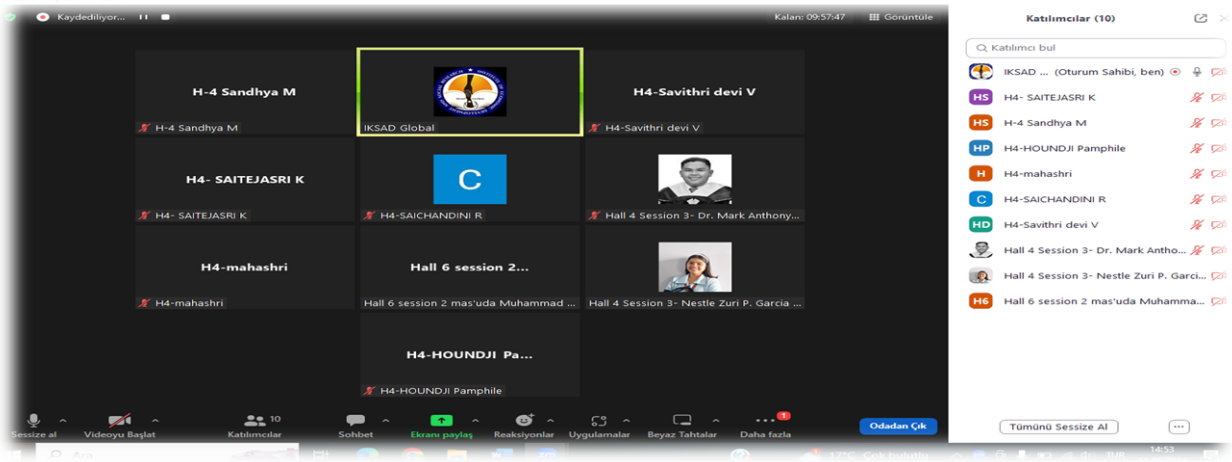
Kaydediliyor...

Kalan: 09:57:47

Görüntüle

H-4 Sandhya M

H-4 Sandhya M

IKSAD Global

H4-Savithri devi V

H4-Savithri devi V

H4- SAITEJASRI K

H4- SAITEJASRI K

C

H4-SAICHANDINI R

Hall 4 Session 3- Dr. Mark Anthony...

H4-mahashri

H4-mahashri

Hall 6 session 2...

Hall 6 session 2 mas'uda Muhammad ...

Hall 4 Session 3- Nestle Zuri P. Garcia ...

H4-HOUNDJI Pa...

H4-HOUNDJI Pamphile

Sessize al

Videoyu Başlat

10

Katılımcılar

Sohbet

Ekranı paylaş

Reaksiyonlar

Uygulamalar

Beyaz Tahtalar

1

Daha fazla

Odadan Çık

Katılımcılar (10)

Katılımcı bul

IKSAD ... (Oturum Sahibi, ben)

HS H4- SAITEJASRI K

HS H-4 Sandhya M

HP H4-HOUNDJI Pamphile

H H4-mahashri

C H4-SAICHANDINI R

HD H4-Savithri devi V

Hall 4 Session 3- Dr. Mark Antho...

Hall 4 Session 3- Nestle Zuri P. Garci...

H6 Hall 6 session 2 mas'uda Muhamma...

Tümünü Sessize Al

...

Ara

14:53